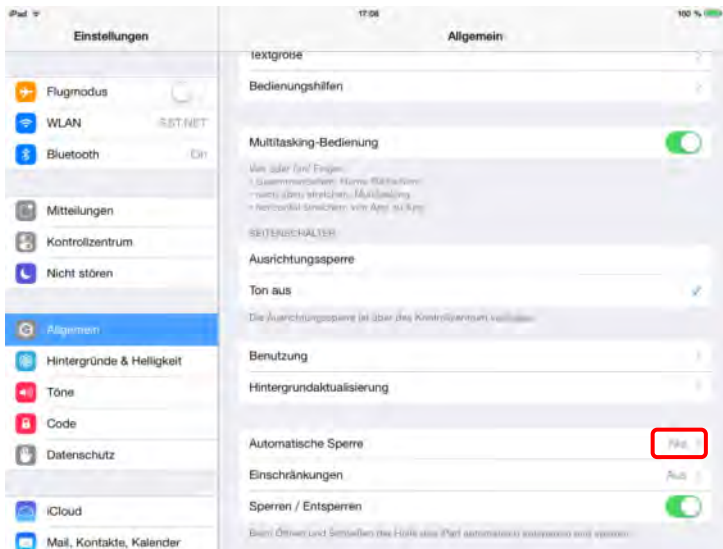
iPad
17:06
100 %

Einstellungen

Flugmodus
WLAN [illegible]
Bluetooth Ein

Mitteilungen
Kontrollzentrum
Nicht stören

Allgemein
Hintergründe & Helligkeit
Töne
Code
Datenschutz

iCloud
Mail, Kontakte, Kalender

Allgemein

Textgröße
Bedienungshilfen

Multitasking-Bedienung
Vier oder fünf Finger:
• Zusammenziehen: Home-Bildschirm
• nach oben streichen: Multitasking
• horizontal streichen: von App zu App

SEITENSCHALTER
Ausrichtungssperre
Ton aus
Die Ausrichtungssperre ist über das Kontrollzentrum verfügbar.

Benutzung
Hintergrundaktualisierung

Automatische Sperre Nie
Einschränkungen Aus
Sperren / Entsperren
Beim Öffnen und Schließen des Hülle des iPad automatisch entsperren und sperren.